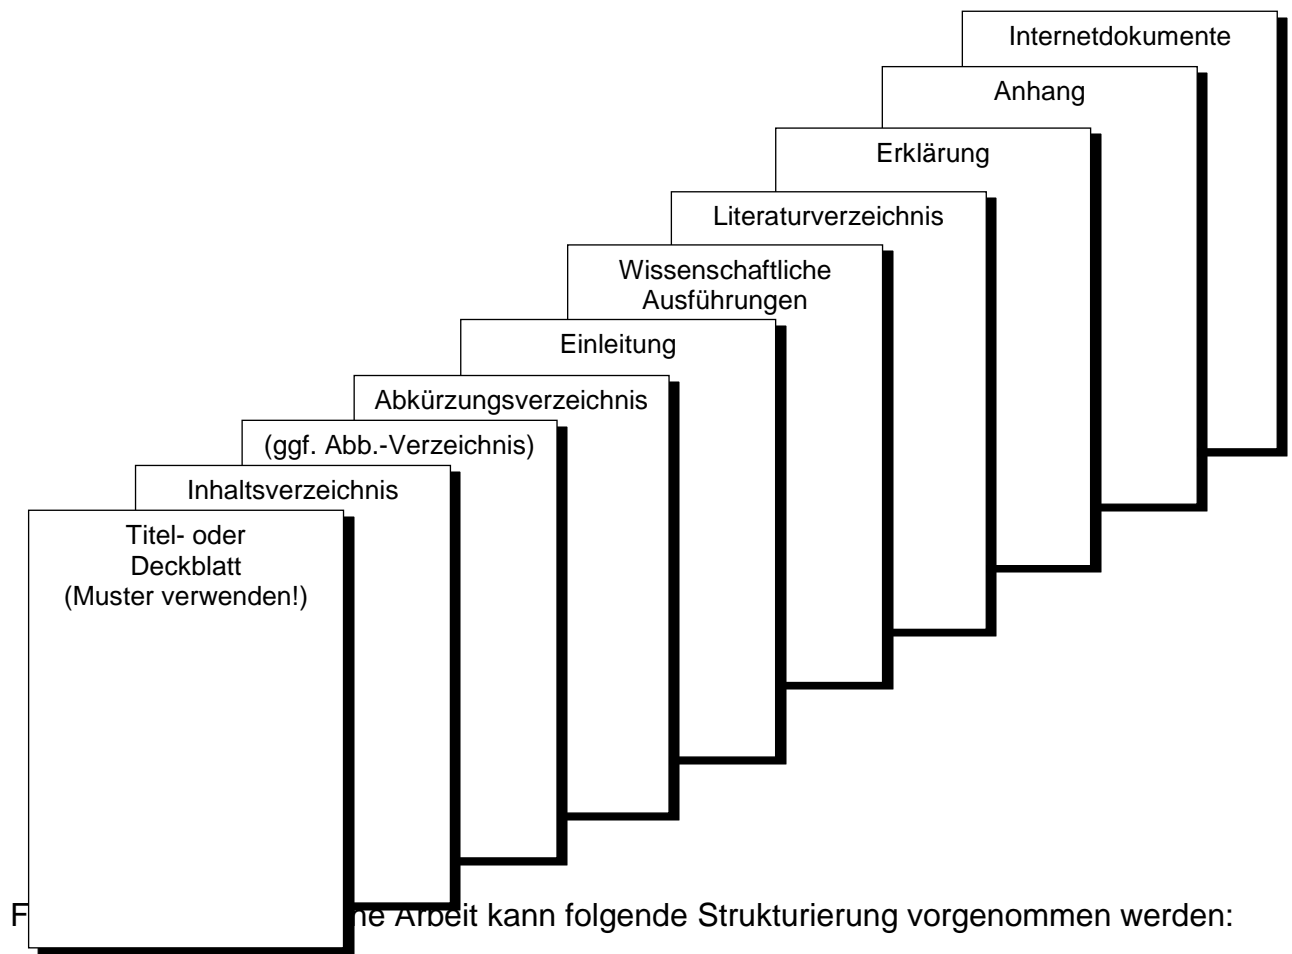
Internetdokumente

Anhang

Erklärung

Literaturverzeichnis

Wissenschaftliche Ausführungen

Einleitung

Abkürzungsverzeichnis

(ggf. Abb.-Verzeichnis)

Inhaltsverzeichnis

Titel- oder Deckblatt (Muster verwenden!)

F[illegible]e Arbeit kann folgende Strukturierung vorgenommen werden: